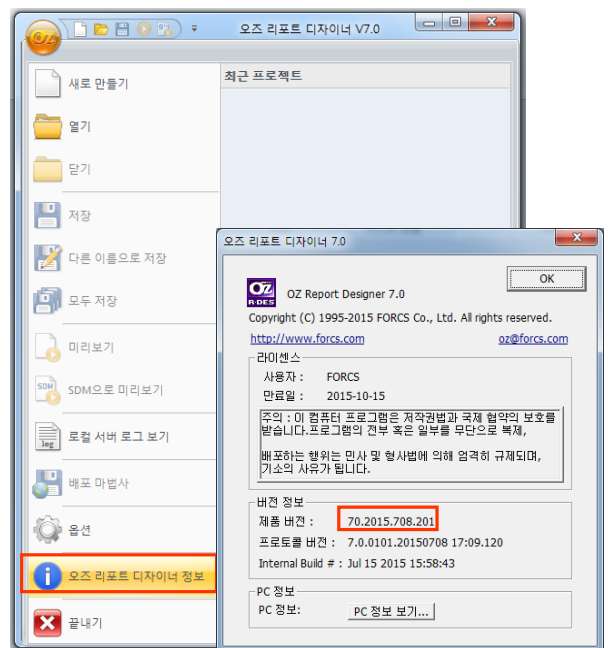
오즈 리포트 디자이너 V7.0

새로 만들기
열기
닫기
저장
다른 이름으로 저장
모두 저장
미리보기
SDM으로 미리보기
로컬 서버 로그 보기
배포 마법사
옵션
오즈 리포트 디자이너 정보
끝내기

최근 프로젝트

오즈 리포트 디자이너 7.0

OK

OZ R-DES

OZ Report Designer 7.0

Copyright (C) 1995-2015 FORCS Co., Ltd. All rights reserved.

http://www.forcs.com

oz@forcs.com

라이센스

사용자 : FORCS

만료일 : 2015-10-15

주의 : 이 컴퓨터 프로그램은 저작권법과 국제 협약의 보호를 받습니다.프로그램의 전부 혹은 일부를 무단으로 복제, 배포하는 행위는 민사 및 형사법에 의해 엄격히 규제되며, 기소의 사유가 됩니다.

버전 정보

제품 버전 : 70.2015.708.201

프로토콜 버전 : 7.0.0101.20150708 17:09.120

Internal Build # : Jul 15 2015 15:58:43

PC 정보

PC 정보: PC 정보 보기...